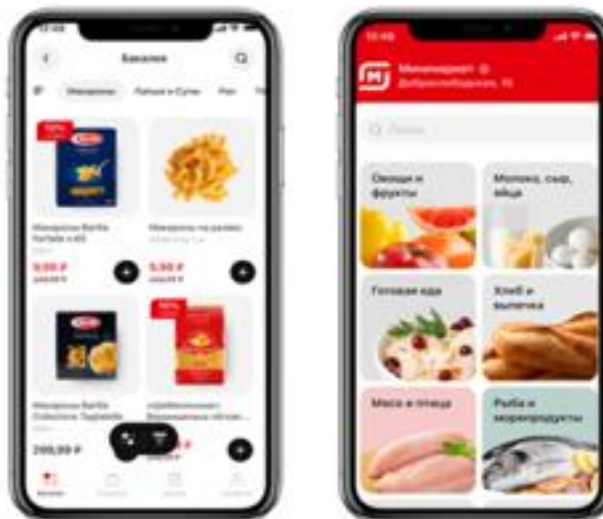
Бакалея

Макароны

Лапша и Супы

Рис

Макароны Barilla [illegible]

Макароны на развес

9,99 ₽

9,99 ₽

Макароны Barilla Collezione Tagliatelle

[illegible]

299,99 ₽

Мегамаркет

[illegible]

Поиск

Овощи и фрукты

Молоко, сыр, яйца

Готовая еда

Хлеб и выпечка

Мясо и птица

Рыба и морепродукты